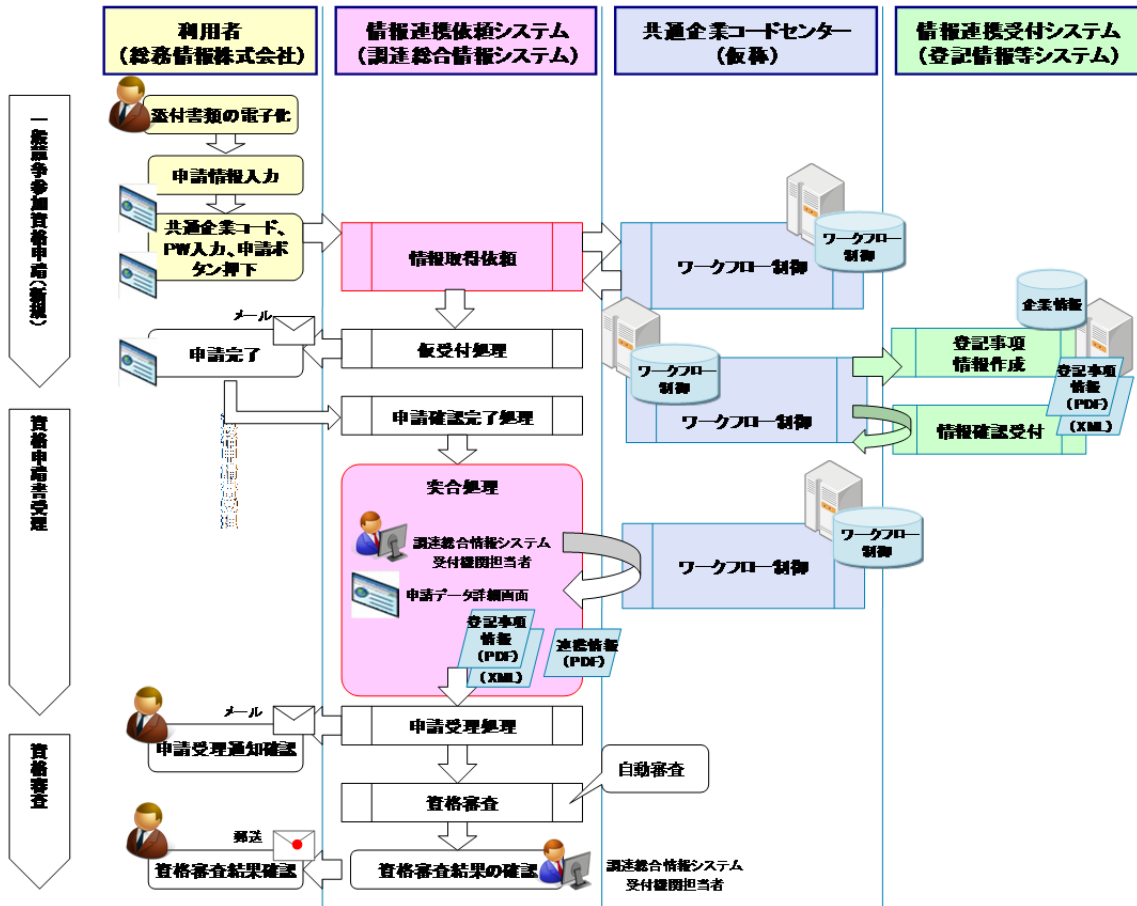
利用者
（総務情報株式会社）

情報連携依頼システム
（調達総合情報システム）

共通企業コードセンター
（仮称）

情報連携受付システム
（登記情報等システム）

一般競争参加資格申請（新規）

添付書類の電子化

申請情報入力

共通企業コード、PW入力、申請ボタン押下

情報取得依頼

ワークフロー制御

ワークフロー制御

メール

申請完了

仮受付処理

ワークフロー制御

ワークフロー制御

企業情報

登記事項情報作成

登記事項情報（PDF）（XML）

情報確認受付

資格申請書受理

申請確認完了処理

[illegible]

突合処理

調達総合情報システム受付機関担当者

ワークフロー制御

ワークフロー制御

申請データ詳細画面

登記事項情報（PDF）（XML）

連携情報（PDF）

メール

申請受理通知確認

申請受理処理

資格審査

自動審査

資格審査

郵送

資格審査結果確認

資格審査結果の確認

調達総合情報システム受付機関担当者